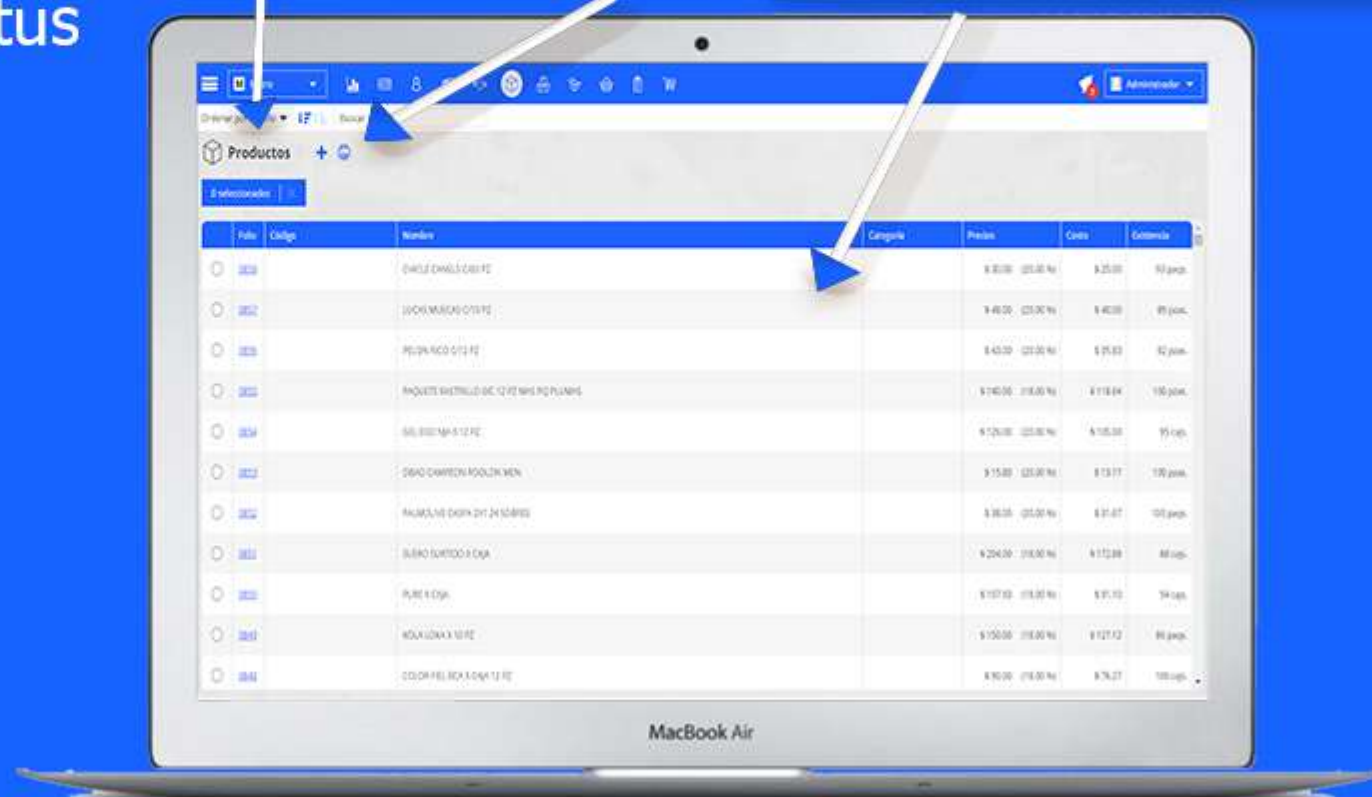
tus

Administrador

Ordenar por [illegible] Buscar

Productos + 

0 seleccionados

| | Folio | Código | Nombre | Categoría | Precios | Costo | Existencia |
|---|---|---|---|---|---|---|---|
| | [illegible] | | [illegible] | | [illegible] | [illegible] | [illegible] |
| | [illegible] | | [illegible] | | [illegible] | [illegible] | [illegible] |
| | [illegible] | | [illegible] | | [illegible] | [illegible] | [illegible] |
| | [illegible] | | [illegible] | | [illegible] | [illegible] | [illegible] |
| | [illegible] | | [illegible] | | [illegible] | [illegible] | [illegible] |
| | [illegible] | | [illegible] | | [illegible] | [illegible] | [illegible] |
| | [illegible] | | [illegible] | | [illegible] | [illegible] | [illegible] |
| | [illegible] | | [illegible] | | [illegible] | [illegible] | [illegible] |
| | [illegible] | | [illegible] | | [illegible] | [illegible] | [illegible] |
| | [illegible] | | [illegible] | | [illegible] | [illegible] | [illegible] |
| | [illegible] | | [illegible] | | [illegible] | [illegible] | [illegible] |

MacBook Air